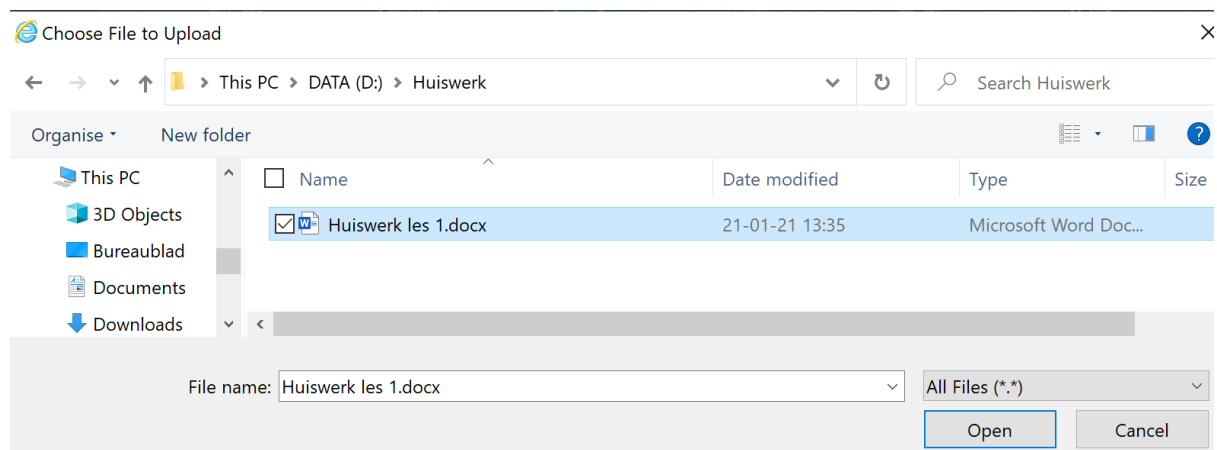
Choose File to Upload

This PC > DATA (D:) > Huiswerk

Search Huiswerk

Organise ▾ New folder

This PC
3D Objects
Bureaublad
Documents
Downloads

| Name | Date modified | Type | Size |
|---|---|---|---|
| Huiswerk les 1.docx | 21-01-21 13:35 | Microsoft Word Doc... | |

File name: Huiswerk les 1.docx

All Files (*.*)

Open Cancel